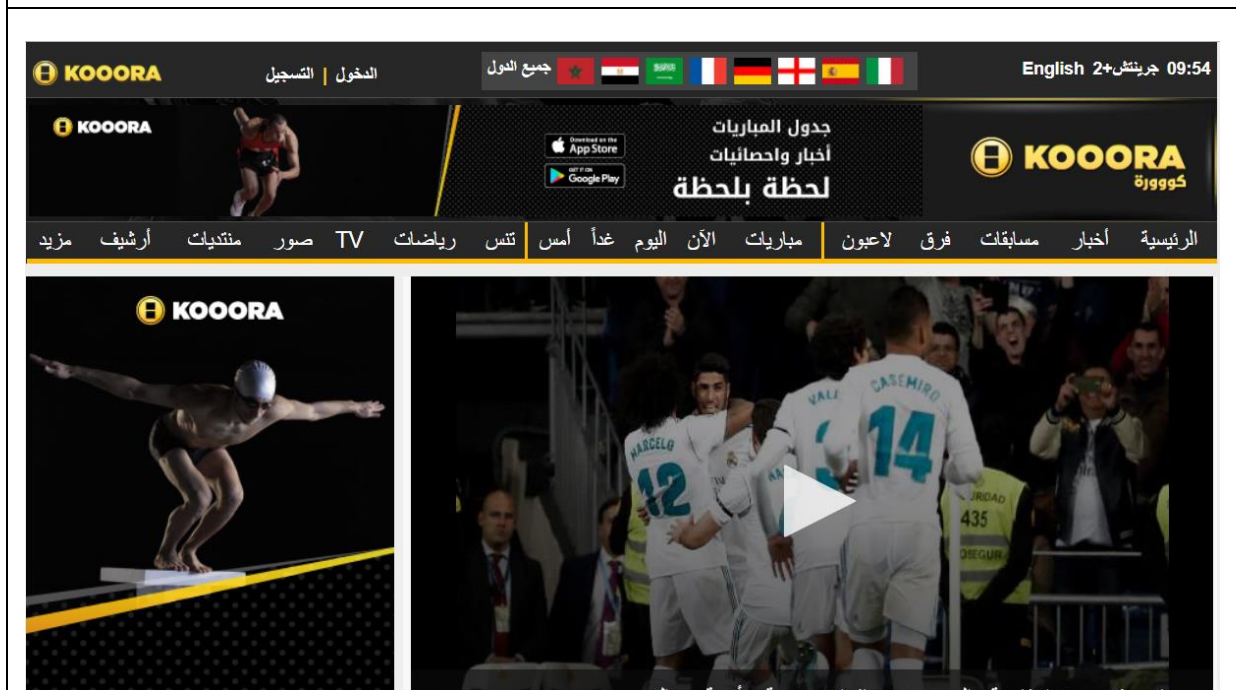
KOOORA الدخول | التسجيل جميع الدول 09:54 جرينتش+2 English

KOOORA

جدول المباريات
أخبار واحصائيات
لحظة بلحظة

Download on the App Store
GET IT ON Google Play

KOOORA
كووورة

الرئيسية أخبار مسابقات فرق لاعبون مباريات الآن اليوم غداً أمس تنس رياضات TV صور منتديات أرشيف مزيد

KOOORA

CASEMIRO 14
MARCELO 12
VALI
URIDAD 435 OSEGUR